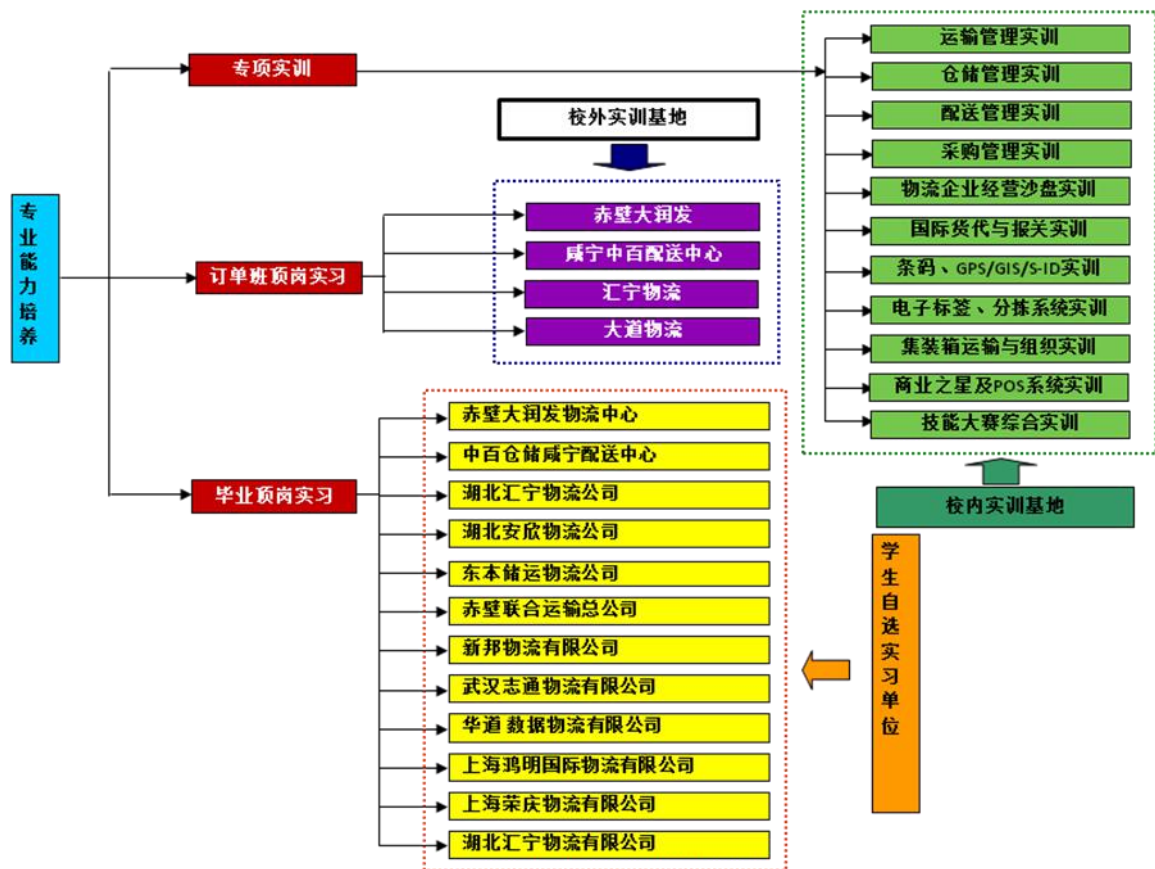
专业能力培养

专项实训

校外实训基地

订单班顶岗实习

赤壁大润发
咸宁中百配送中心
汇宁物流
大道物流

毕业顶岗实习

赤壁大润发物流中心
中百仓储咸宁配送中心
湖北汇宁物流公司
湖北安欣物流公司
东本储运物流公司
赤壁联合运输总公司
新邦物流有限公司
武汉志通物流有限公司
华道 数据物流有限公司
上海鸿明国际物流有限公司
上海荣庆物流有限公司
湖北汇宁物流有限公司

运输管理实训
仓储管理实训
配送管理实训
采购管理实训
物流企业经营沙盘实训
国际货代与报关实训
条码、GPS/GIS/S-ID实训
电子标签、分拣系统实训
集装箱运输与组织实训
商业之星及POS系统实训
技能大赛综合实训

校内实训基地

学生自选实习单位